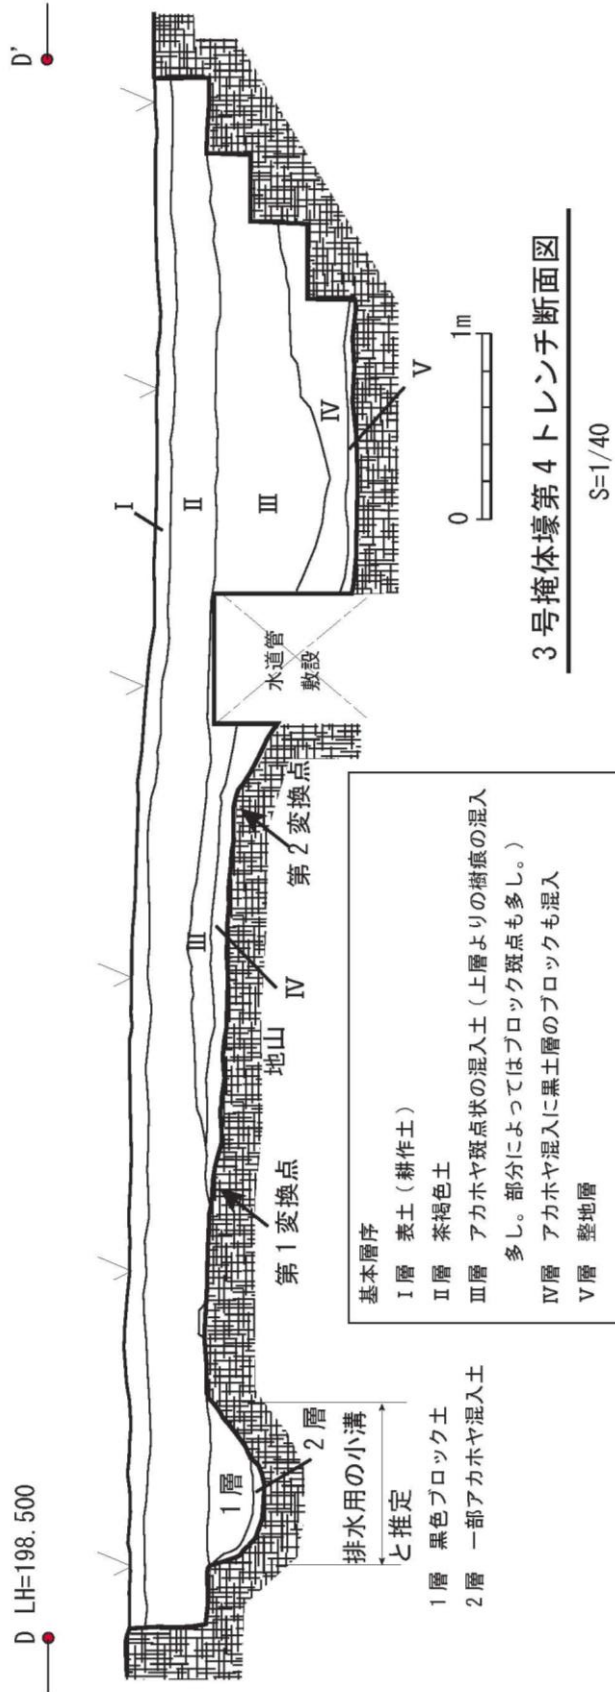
D LH=198.500

D'

Ⅰ

Ⅱ

Ⅲ

Ⅳ

Ⅴ

水道管敷設

第2変換点

Ⅲ

Ⅳ

地山

第1変換点

1層

2層

排水用の小溝と推定

1層 黒色ブロック土
2層 一部アカホヤ混入土

0 1m

3号掩体壕第4トレンチ断面図

S=1/40

基本層序
Ⅰ層 表土（耕作土）
Ⅱ層 茶褐色土
Ⅲ層 アカホヤ斑点状の混入土（上層よりの樹痕の混入多し。部分によってはブロック斑点も多し。）
Ⅳ層 アカホヤ混入に黒土層のブロックも混入
Ⅴ層 整地層